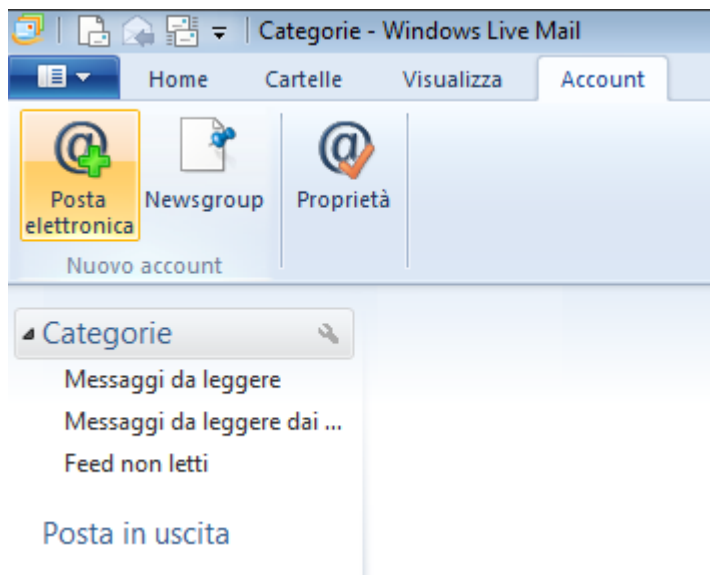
Categorie - Windows Live Mail

Home
Cartelle
Visualizza
Account

Posta elettronica
Newsgroup
Proprietà
Nuovo account

Categorie
Messaggi da leggere
Messaggi da leggere dai ...
Feed non letti

Posta in uscita